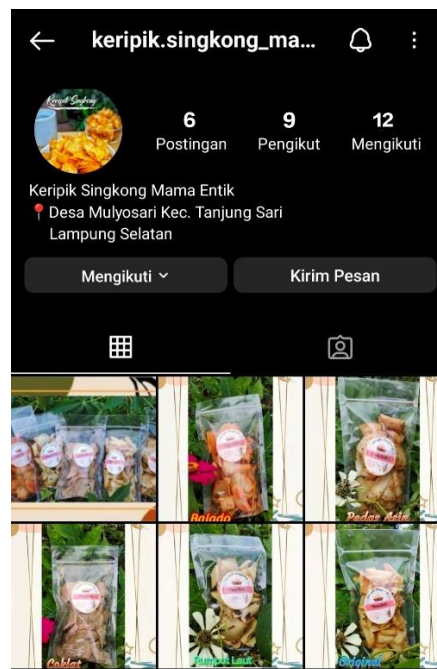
keripik.singkong_ma...

Keripik Singkong

6 Postingan
9 Pengikut
12 Mengikuti

Keripik Singkong Mama Entik
📍Desa Mulyosari Kec. Tanjung Sari Lampung Selatan

Mengikuti
Kirim Pesan

Balado
Pedas Asin
Coklat
Rumput Laut
Original